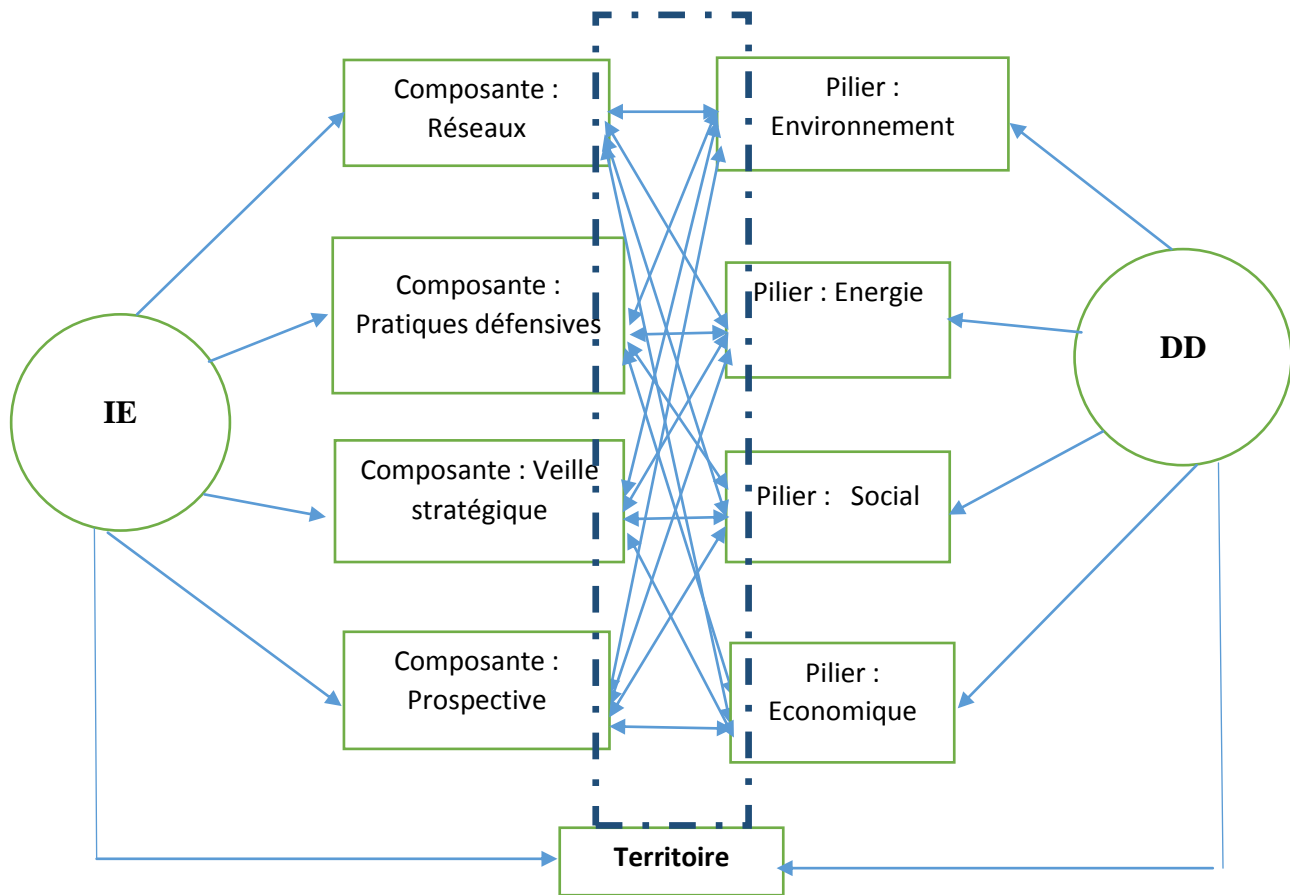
Composante : Réseaux

Composante : Pratiques défensives

Composante : Veille stratégique

Composante : Prospective

Pilier : Environnement

Pilier : Energie

Pilier : Social

Pilier : Economique

IE

DD

Territoire